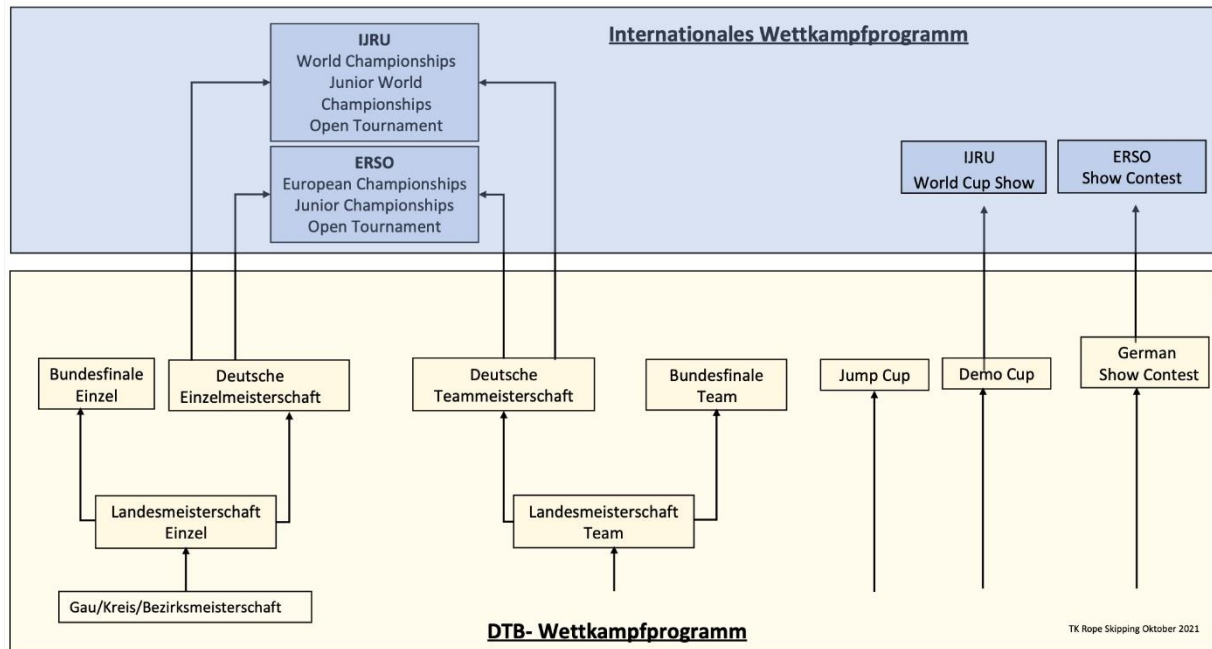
IJRU
World Championships
Junior World Championships
Open Tournament

Internationales Wettkampfprogramm

ERSO
European Championships
Junior Championships
Open Tournament

IJRU
World Cup Show

ERSO
Show Contest

Bundesfinale Einzel

Deutsche Einzelmeisterschaft

Deutsche Teammeisterschaft

Bundesfinale Team

Jump Cup

Demo Cup

German Show Contest

Landesmeisterschaft Einzel

Landesmeisterschaft Team

Gau/Kreis/Bezirksmeisterschaft

DTB- Wettkampfprogramm

TK Rope Skipping Oktober 2021